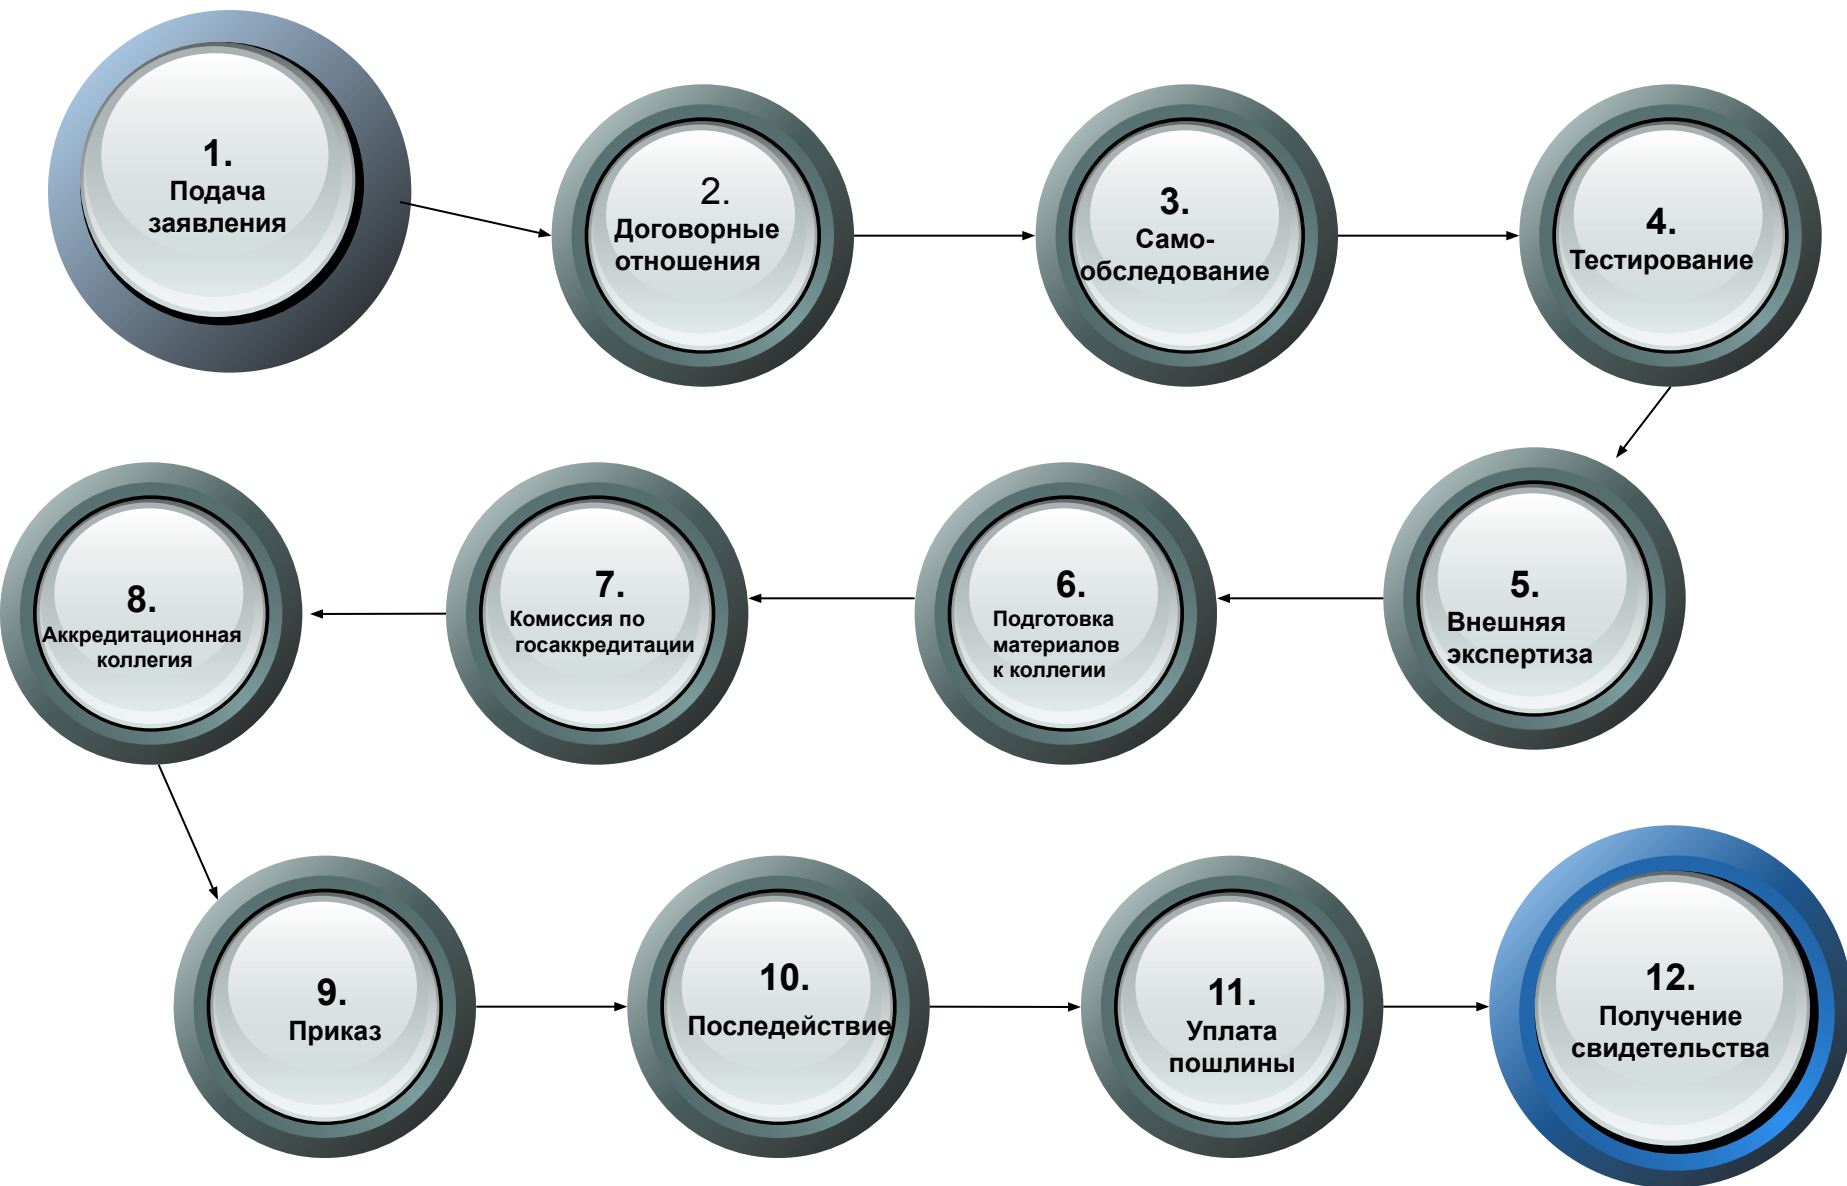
1.
Подача заявления

2.
Договорные отношения

3.
Само-обследование

4.
Тестирование

5.
Внешняя экспертиза

6.
Подготовка материалов к коллегии

7.
Комиссия по госаккредитации

8.
Аккредитационная коллегия

9.
Приказ

10.
Последействие

11.
Уплата пошлины

12.
Получение свидетельства